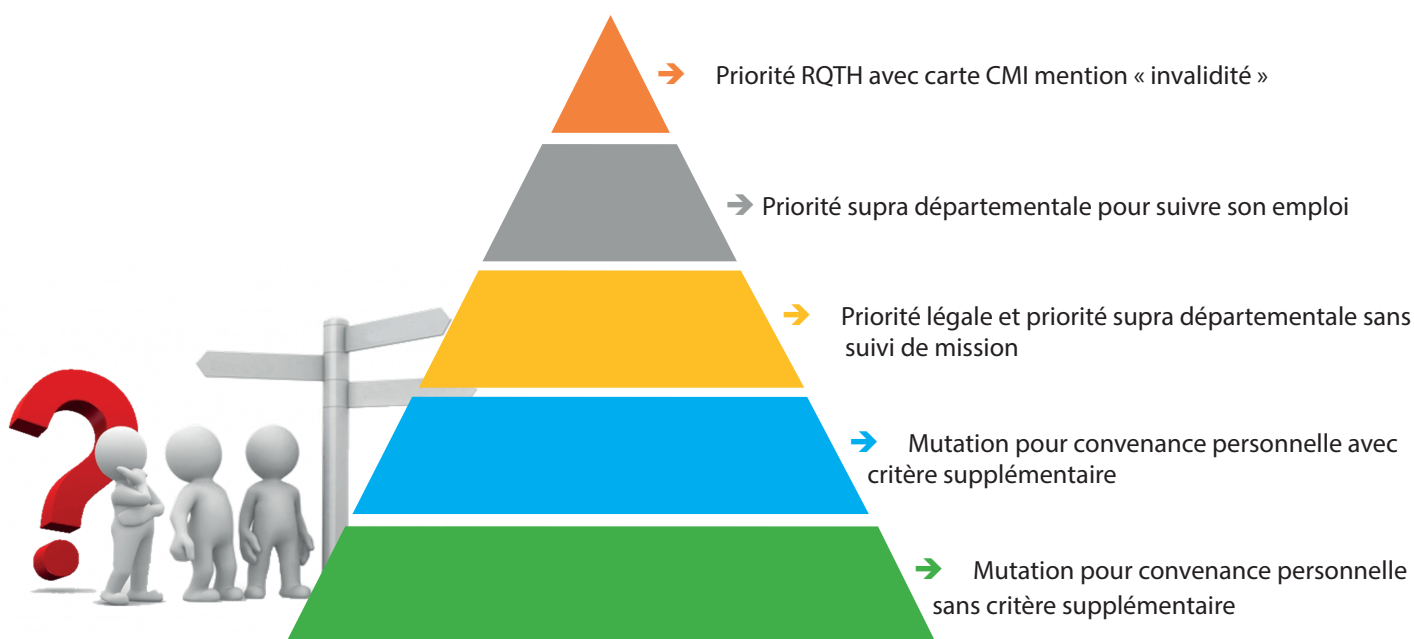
Priorité RQTH avec carte CMI mention « invalidité »

Priorité supra départementale pour suivre son emploi

Priorité légale et priorité supra départementale sans suivi de mission

Mutation pour convenance personnelle avec critère supplémentaire

Mutation pour convenance personnelle sans critère supplémentaire